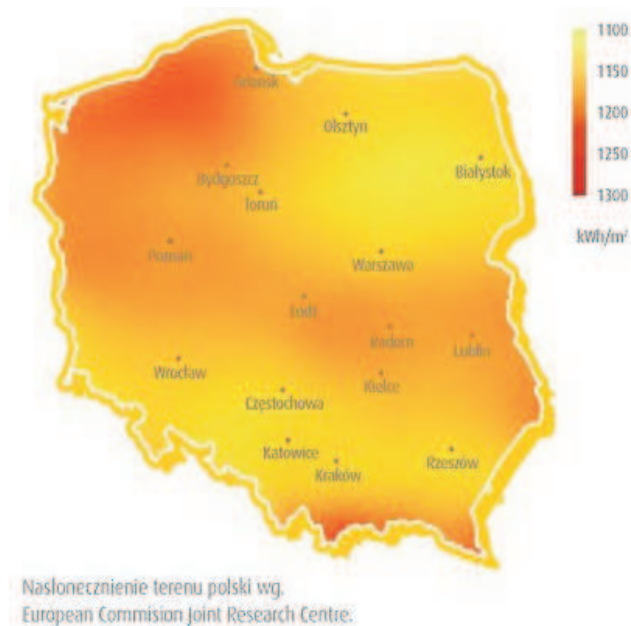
Gdańsk
Olsztyn
Białystok
Bydgoszcz
Toruń
Poznań
Warszawa
Łódź
Radom
Lublin
Wrocław
Kielce
Częstochowa
Katowice
Kraków
Rzeszów

1100
1150
1200
1250
1300
kWh/m²

Naslonecznienie terenu polski wg.
European Commision Joint Research Centre.